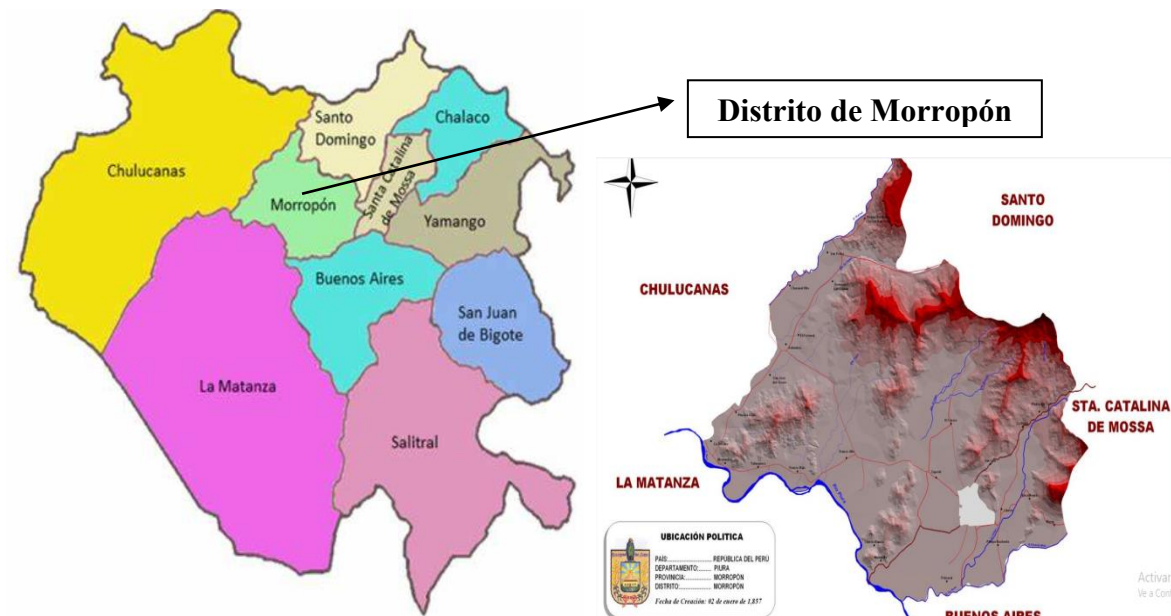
Distrito de Morropón

Chulucanas

Santo Domingo

Chalaco

Santa Catalina de Mossa

Morropón

Yamango

Buenos Aires

San Juan de Bigote

La Matanza

Salitral

SANTO DOMINGO

CHULUCANAS

STA. CATALINA DE MOSSA

LA MATANZA

UBICACIÓN POLITICA

PAIS:........................ REPUBLICA DEL PERU
DEPARTAMENTO:........ PIURA
PROVINCIA:................ MORROPÓN
DISTRITO:.................. MORROPÓN

Fecha de Creación: 02 de enero de 1,857

BUENOS AIRES

Activar
Ve a Con